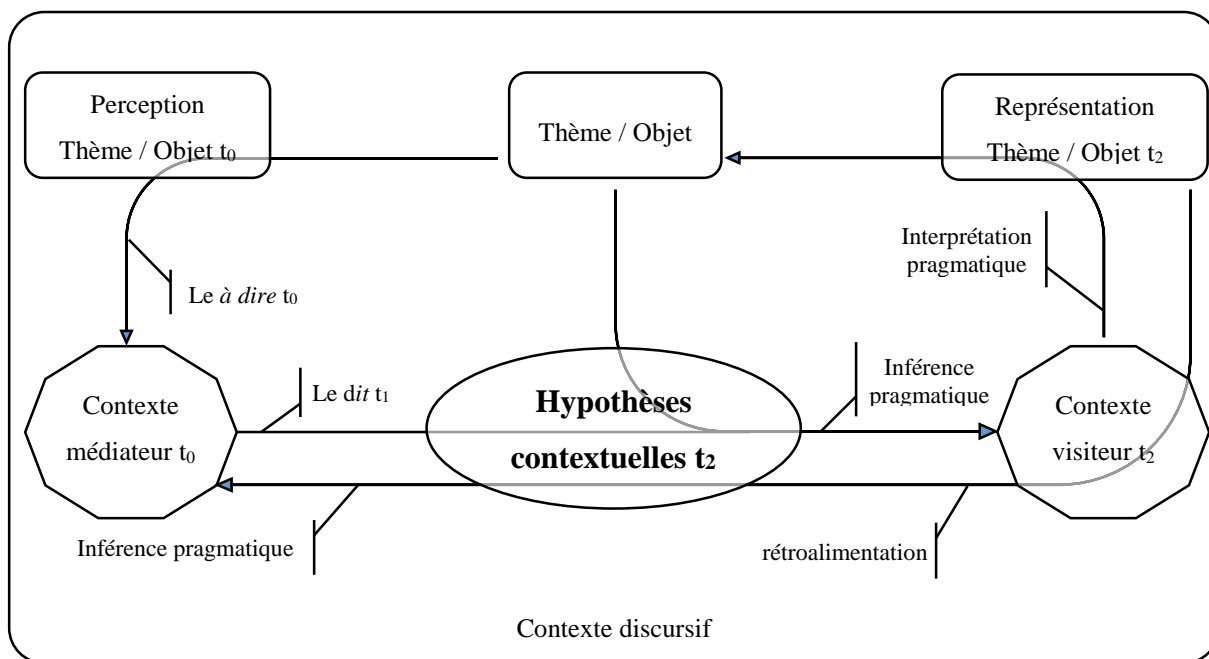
Perception
Thème / Objet $t_0$

Thème / Objet

Représentation
Thème / Objet $t_2$

Interprétation pragmatique

Le *à dire* $t_0$

Le d*it* $t_1$

Inférence pragmatique

Contexte médiateur $t_0$

**Hypothèses contextuelles $t_2$**

Contexte visiteur $t_2$

Inférence pragmatique

rétroalimentation

Contexte discursif